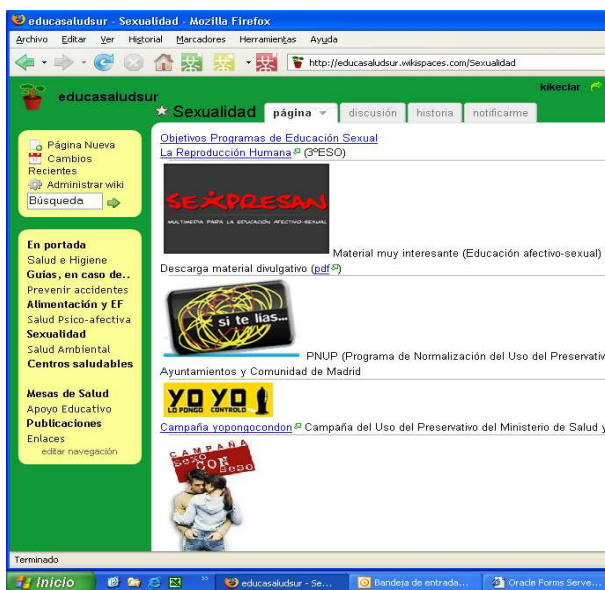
educasaludsur - Sexualidad - Mozilla Firefox

Archivo Editar Ver Historial Marcadores Herramientas Ayuda

http://educasaludsur.wikispaces.com/Sexualidad

educasaludsur

kikeclar

Sexualidad página discusión historia notificarme

Página Nueva
Cambios Recientes
Administrar wiki
Búsqueda

En portada
Salud e Higiene
Guías, en caso de..
Prevenir accidentes
Alimentación y EF
Salud Psico-afectiva
Sexualidad
Salud Ambiental
Centros saludables

Mesas de Salud
Apoyo Educativo
Publicaciones
Enlaces
editar navegación

Objetivos Programas de Educación Sexual
La Reproducción Humana (3ºESO)

SEXPRESAN
MULTIMEDIA PARA LA EDUCACIÓN AFECTIVO-SEXUAL

Material muy interesante (Educación afectivo-sexual)
Descarga material divulgativo (pdf)

si te lías...

PNUP (Programa de Normalización del Uso del Preservativ
Ayuntamientos y Comunidad de Madrid

YO LO PONGO YO LO CONTROLO

Campaña yopongocondon Campaña del Uso del Preservativo del Ministerio de Salud y

CAMPAÑA SEXO CON SESO

Terminado

Inicio educasaludsur - Se... Bandeja de entrada... Oracle Forms Serve...